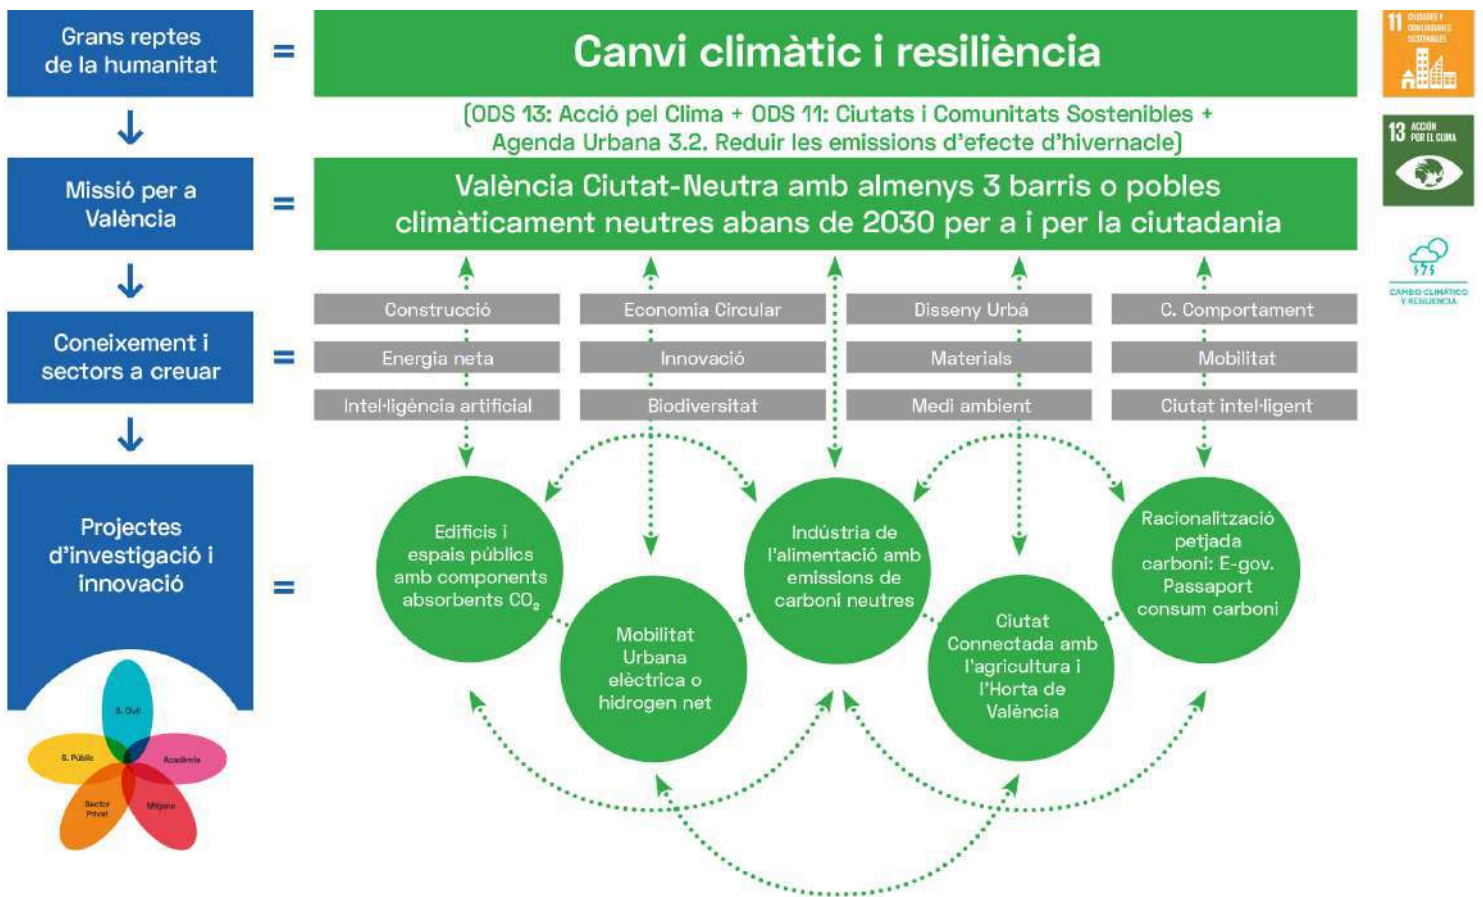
Grans reptes de la humanitat

=

Canvi climàtic i resiliència

(ODS 13: Acció pel Clima + ODS 11: Ciutats i Comunitats Sostenibles + Agenda Urbana 3.2. Reduir les emissions d'efecte d'hivernacle)

Missió per a València

=

València Ciutat-Neutra amb almenys 3 barris o pobles climàticament neutres abans de 2030 per a i per la ciutadania

Coneixement i sectors a creuar

=

| Construcció | Economia Circular | Disseny Urbà | C. Comportament |
|---|---|---|---|
| Energia neta | Innovació | Materials | Mobilitat |
| Intel·ligència artificial | Biodiversitat | Medi ambient | Ciutat intel·ligent |

Projectes d'investigació i innovació

=

Edificis i espais públics amb components absorbents $CO_2$

Mobilitat Urbana elèctrica o hidrogen net

Indústria de l'alimentació amb emissions de carboni neutres

Ciutat Connectada amb l'agricultura i l'Horta de València

Racionalització petjada carboni: E-gov. Passaport consum carboni

S. Civil
S. Públic
Acadèmia
Sector Privat
Mitjans

11 CIUDADES Y COMUNIDADES SOSTENIBLES

13 ACCIÓN POR EL CLIMA

CAMBIO CLIMÁTICO Y RESILIENCIA